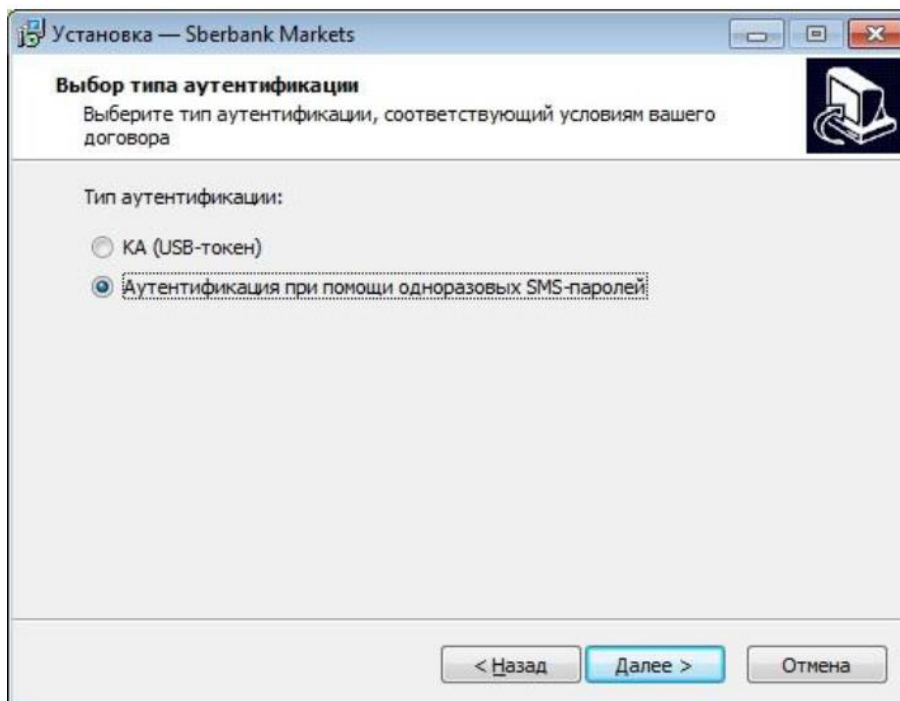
Установка — Sberbank Markets

Выбор типа аутентификации

Выберите тип аутентификации, соответствующий условиям вашего договора

Тип аутентификации:

КА (USB-токен)

Аутентификация при помощи одноразовых SMS-паролей

< Назад

Далее >

Отмена